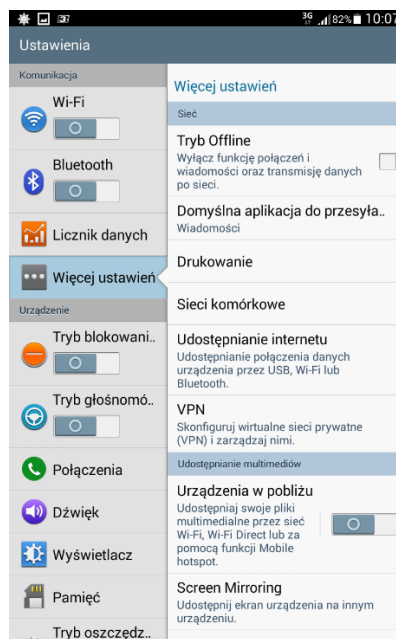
3G 82% 10:07

Ustawienia

Komunikacja

Wi-Fi

Bluetooth

Licznik danych

Więcej ustawień

Urządzenie

Tryb blokowani..

Tryb głośnomó..

Połączenia

Dźwięk

Wyświetlacz

Pamięć

Tryb oszczędz..

Więcej ustawień

Sieć

Tryb Offline
Wyłącz funkcję połączeń i wiadomości oraz transmisję danych po sieci.

Domyślna aplikacja do przesyła..
Wiadomości

Drukowanie

Sieci komórkowe

Udostępnianie internetu
Udostępnianie połączenia danych urządzenia przez USB, Wi-Fi lub Bluetooth.

VPN
Skonfiguruj wirtualne sieci prywatne (VPN) i zarządzaj nimi.

Udostępnianie multimediów

Urządzenia w pobliżu
Udostępniaj swoje pliki multimedialne przez sieć Wi-Fi, Wi-Fi Direct lub za pomocą funkcji Mobile hotspot.

Screen Mirroring
Udostępnij ekran urządzenia na innym urządzeniu.